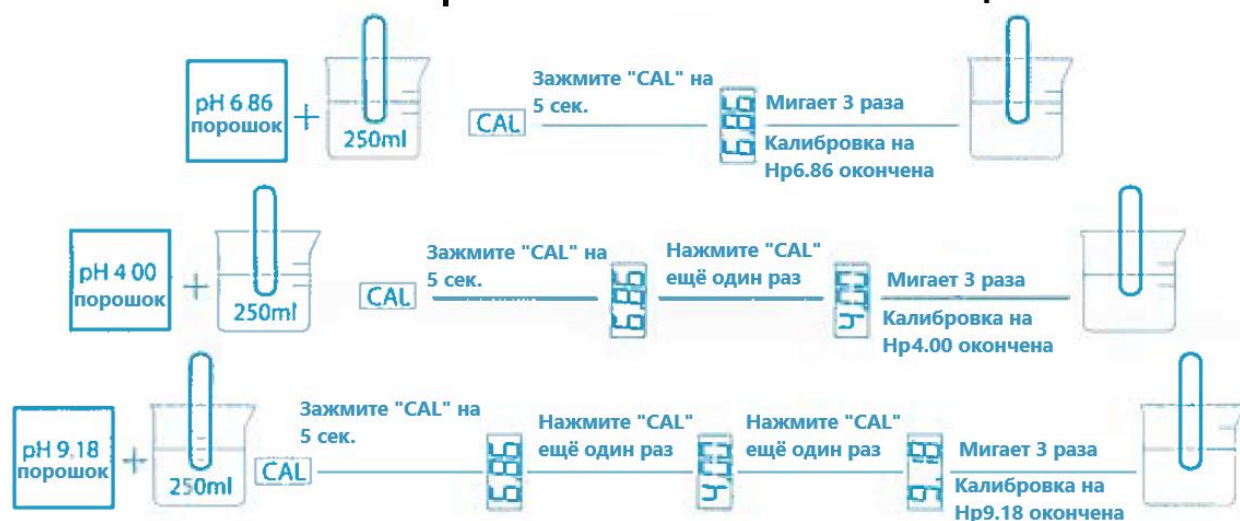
pH 6.86 порошок + 250ml

CAL Зажмите "CAL" на 5 сек. 6.86 Мигает 3 раза Калибровка на Hp6.86 окончена

pH 4.00 порошок + 250ml

CAL Зажмите "CAL" на 5 сек. 6.86 Нажмите "CAL" ещё один раз 4.00 Мигает 3 раза Калибровка на Hp4.00 окончена

pH 9.18 порошок + 250ml

CAL Зажмите "CAL" на 5 сек. 6.86 Нажмите "CAL" ещё один раз 4.00 Нажмите "CAL" ещё один раз 9.18 Мигает 3 раза Калибровка на Hp9.18 окончена